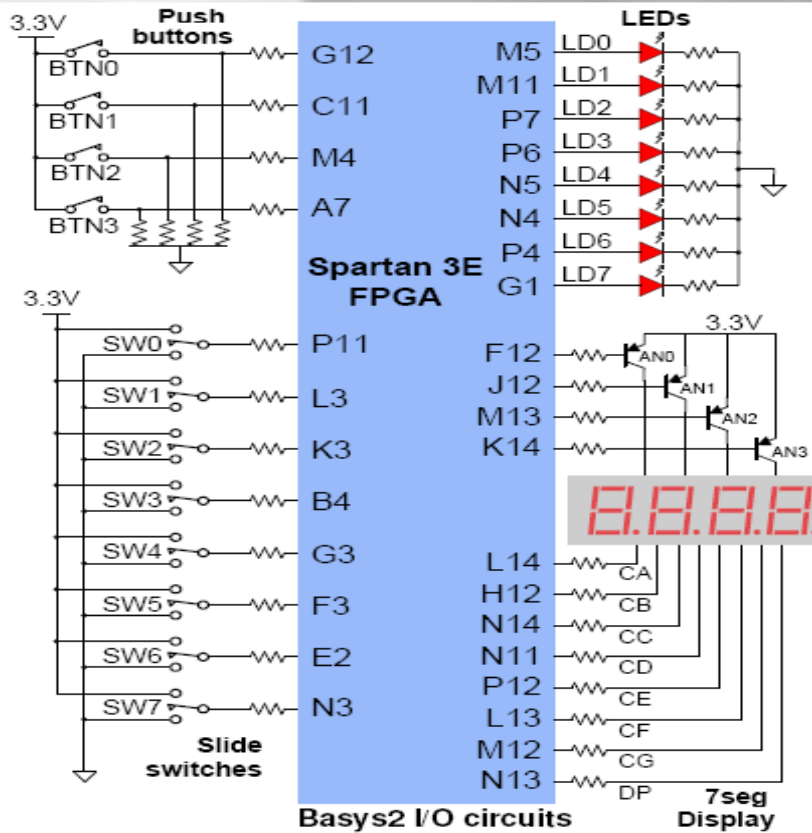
3.3V
Push buttons
BTN0
BTN1
BTN2
BTN3
G12
C11
M4
A7
LEDs
M5
M11
P7
P6
N5
N4
P4
G1
LD0
LD1
LD2
LD3
LD4
LD5
LD6
LD7
Spartan 3E FPGA
3.3V
SW0
SW1
SW2
SW3
SW4
SW5
SW6
SW7
P11
L3
K3
B4
G3
F3
E2
N3
3.3V
F12
J12
M13
K14
AN0
AN1
AN2
AN3
L14
H12
N14
N11
P12
L13
M12
N13
CA
CB
CC
CD
CE
CF
CG
DP
Slide switches
Basys2 I/O circuits
7seg Display